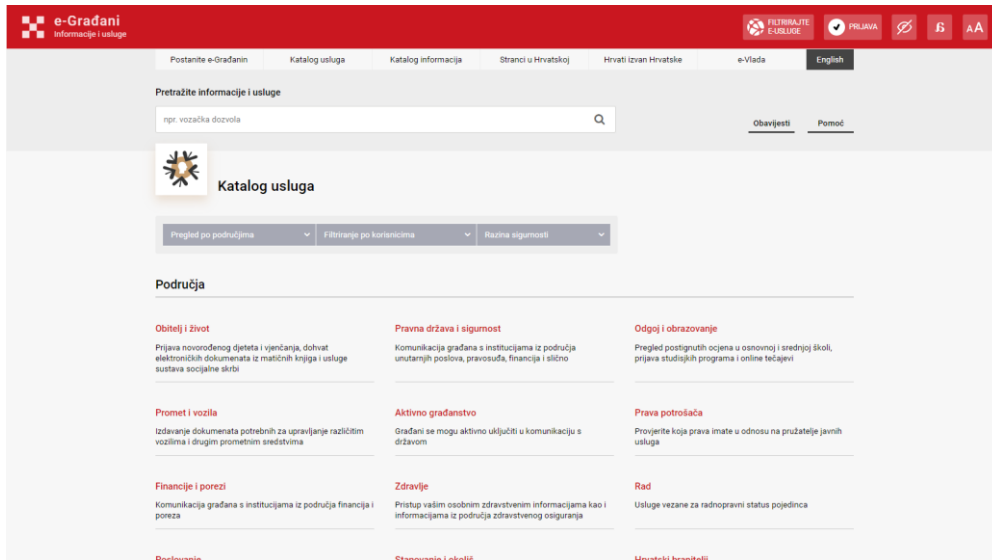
e-Građani
Informacije i usluge

FILTRIRAJTE E-USLUGE
PRIJAVA
A A

Postanite e-Građanin
Katalog usluga
Katalog informacija
Stranci u Hrvatskoj
Hrvati izvan Hrvatske
e-Vlada
English

Pretražite informacije i usluge

npr. vozačka dozvola

Obavijesti
Pomoć

Katalog usluga

Pregled po područjima
Filtriranje po korisnicima
Razina sigurnosti

Područja

Obitelj i život
Prijava novorođenog djeteta i vjenčanja, dohvat elektroničkih dokumenata iz matičnih knjiga i usluge sustava socijalne skrbi

Pravna država i sigurnost
Komunikacija građana s institucijama iz područja unutarnjih poslova, pravosuđa, financija i slično

Odgoj i obrazovanje
Pregled postignutih ocjena u osnovnoj i srednjoj školi, prijava studijskih programa i online tečajevi

Promet i vozila
Izdavanje dokumenata potrebnih za upravljanje različitim vozilima i drugim prometnim sredstvima

Aktivno građanstvo
Građani se mogu aktivno uključiti u komunikaciju s državom

Prava potrošača
Provjerite koja prava imate u odnosu na pružatelje javnih usluga

Financije i porezi
Komunikacija građana s institucijama iz područja financija i poreza

Zdravlje
Pristup vašim osobnim zdravstvenim informacijama kao i informacijama iz područja zdravstvenog osiguranja

Rad
Usluge vezane za radnopravni status pojedinca

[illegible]
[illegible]
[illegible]